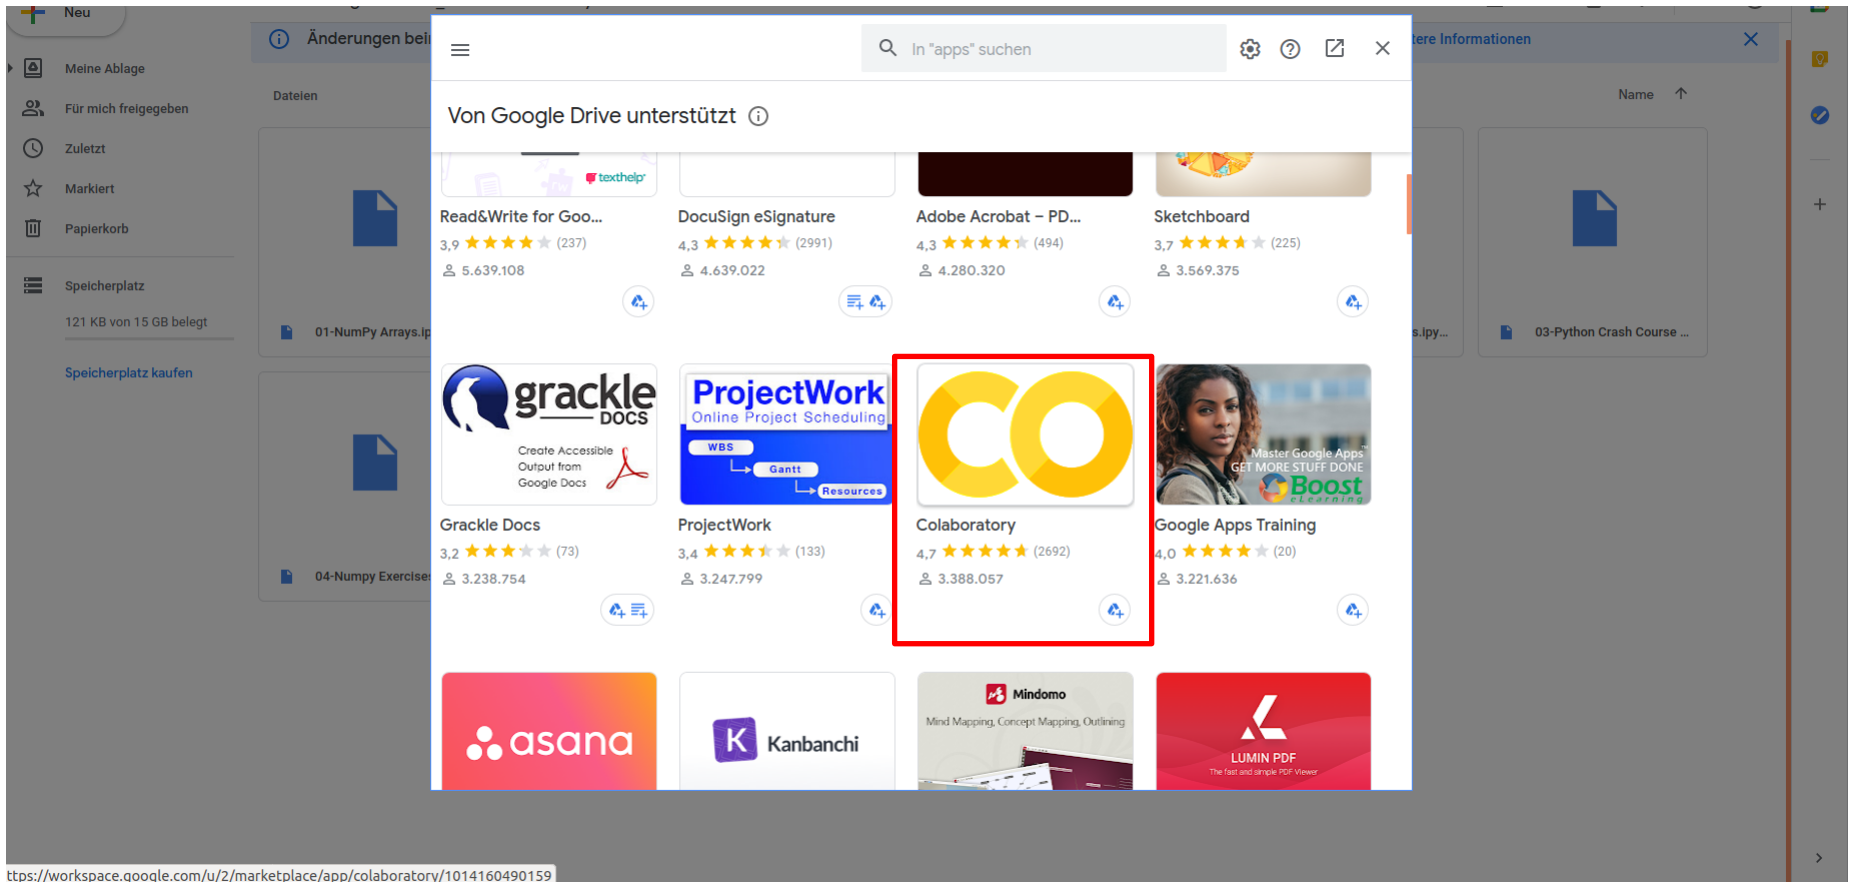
Neu

Meine Ablage
Für mich freigegeben
Zuletzt
Markiert
Papierkorb
Speicherplatz
121 KB von 15 GB belegt
Speicherplatz kaufen

Änderungen bei

tere Informationen

Dateien

Name

01-NumPy Arrays.ip

04-Numpy Exercise

s.ipy...

03-Python Crash Course ...

In "apps" suchen

Von Google Drive unterstützt

texthelp

Read&Write for Goo...
3,9 (237)
5.639.108

DocuSign eSignature
4,3 (2991)
4.639.022

Adobe Acrobat – PD...
4,3 (494)
4.280.320

Sketchboard
3,7 (225)
3.569.375

grackle DOCS
Create Accessible Output from Google Docs

Grackle Docs
3,2 (73)
3.238.754

ProjectWork
Online Project Scheduling
WBS
Gantt
Resources

ProjectWork
3,4 (133)
3.247.799

CO

Colaboratory
4,7 (2692)
3.388.057

Master Google Apps
GET MORE STUFF DONE
Boost
eLearning

Google Apps Training
4,0 (20)
3.221.636

asana

Kanbanchi

Mindomo
Mind Mapping, Concept Mapping, Outlining

LUMIN PDF
The fast and simple PDF Viewer

ttps://workspace.google.com/u/2/marketplace/app/colaboratory/1014160490159